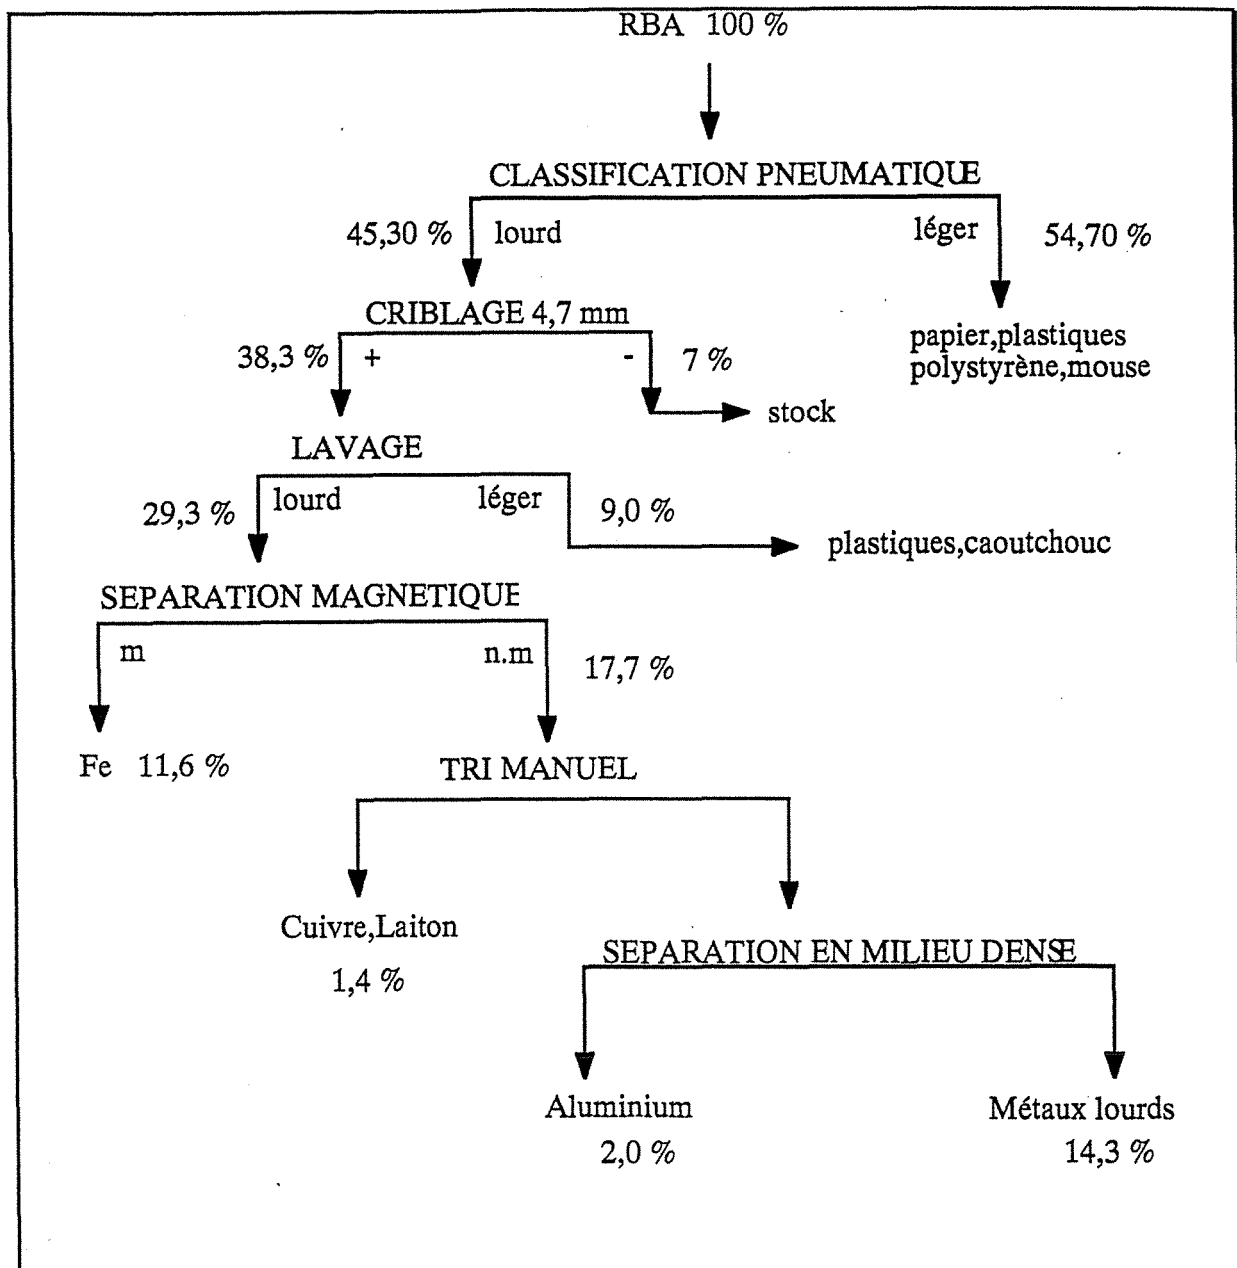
RBA 100 %

CLASSIFICATION PNEUMATIQUE

45,30 % lourd

léger 54,70 %

CRIBLAGE 4,7 mm

papier,plastiques
polystyrène,mouse

38,3 % +

- 7 %

stock

LAVAGE

29,3 % lourd

léger 9,0 %

plastiques,caoutchouc

SEPARATION MAGNETIQUE

m

n.m 17,7 %

Fe 11,6 %

TRI MANUEL

Cuivre,Laiton
1,4 %

SEPARATION EN MILIEU DENSE

Aluminium
2,0 %

Métaux lourds
14,3 %